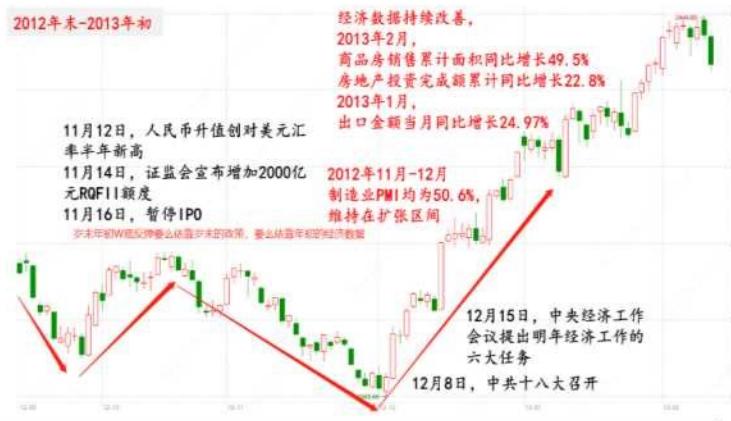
2012年末-2013年初

经济数据持续改善,
2013年2月,
商品房销售累计面积同比增长49.5%
房地产投资完成额累计同比增长22.8%
2013年1月,
出口金额当月同比增长24.97%

11月12日,人民币升值创对美元汇率半年新高
11月14日,证监会宣布增加2000亿元RQFII额度
11月16日,暂停IPO

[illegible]

2012年11月-12月
制造业PMI均为50.6%,
维持在扩张区间

12月15日,中央经济工作会议提出明年经济工作的六大任务

12月8日,中共十八大召开